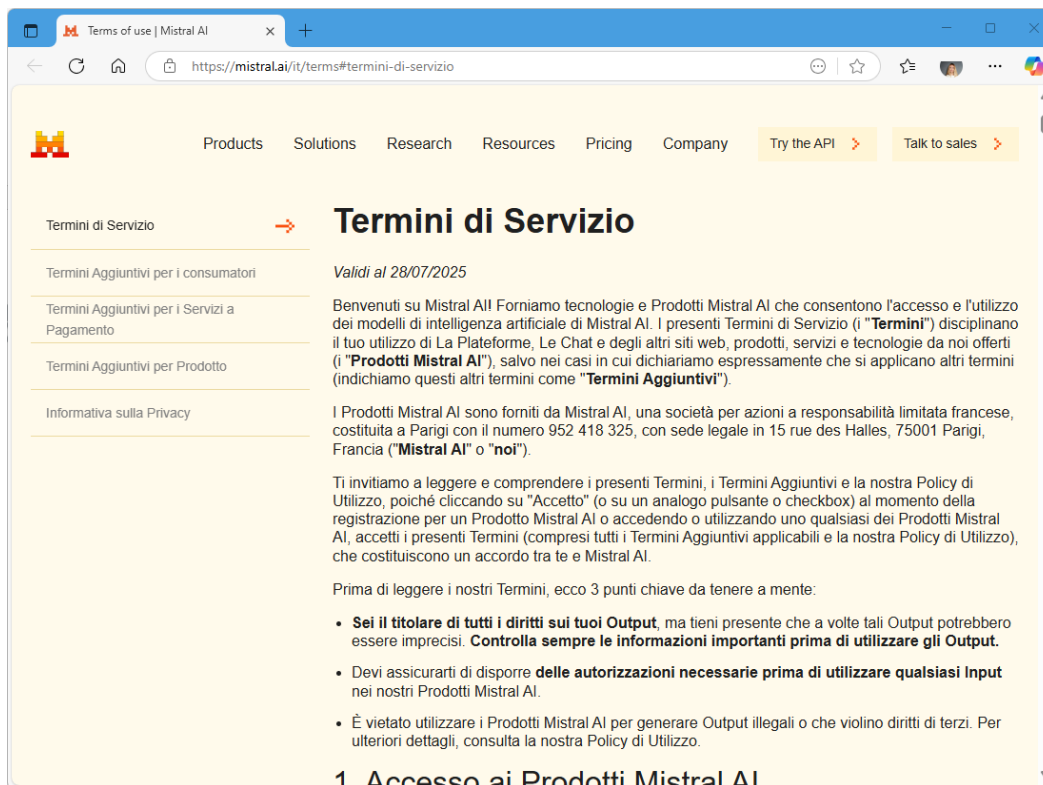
Terms of use | Mistral AI

https://mistral.ai/it/terms#termini-di-servizio

Products Solutions Research Resources Pricing Company Try the API Talk to sales

Termini di Servizio
Termini Aggiuntivi per i consumatori
Termini Aggiuntivi per i Servizi a Pagamento
Termini Aggiuntivi per Prodotto
Informativa sulla Privacy

# Termini di Servizio

*Validi al 28/07/2025*

Benvenuti su Mistral AI! Forniamo tecnologie e Prodotti Mistral AI che consentono l'accesso e l'utilizzo dei modelli di intelligenza artificiale di Mistral AI. I presenti Termini di Servizio (i "**Termini**") disciplinano il tuo utilizzo di La Plateforme, Le Chat e degli altri siti web, prodotti, servizi e tecnologie da noi offerti (i "**Prodotti Mistral AI**"), salvo nei casi in cui dichiariamo espressamente che si applicano altri termini (indichiamo questi altri termini come "**Termini Aggiuntivi**").

I Prodotti Mistral AI sono forniti da Mistral AI, una società per azioni a responsabilità limitata francese, costituita a Parigi con il numero 952 418 325, con sede legale in 15 rue des Halles, 75001 Parigi, Francia ("**Mistral AI**" o "**noi**").

Ti invitiamo a leggere e comprendere i presenti Termini, i Termini Aggiuntivi e la nostra Policy di Utilizzo, poiché cliccando su "Accetto" (o su un analogo pulsante o checkbox) al momento della registrazione per un Prodotto Mistral AI o accedendo o utilizzando uno qualsiasi dei Prodotti Mistral AI, accetti i presenti Termini (compresi tutti i Termini Aggiuntivi applicabili e la nostra Policy di Utilizzo), che costituiscono un accordo tra te e Mistral AI.

Prima di leggere i nostri Termini, ecco 3 punti chiave da tenere a mente:

- **Sei il titolare di tutti i diritti sui tuoi Output**, ma tieni presente che a volte tali Output potrebbero essere imprecisi. **Controlla sempre le informazioni importanti prima di utilizzare gli Output.**
- Devi assicurarti di disporre **delle autorizzazioni necessarie prima di utilizzare qualsiasi Input** nei nostri Prodotti Mistral AI.
- È vietato utilizzare i Prodotti Mistral AI per generare Output illegali o che violino diritti di terzi. Per ulteriori dettagli, consulta la nostra Policy di Utilizzo.

1. Accesso ai Prodotti Mistral AI